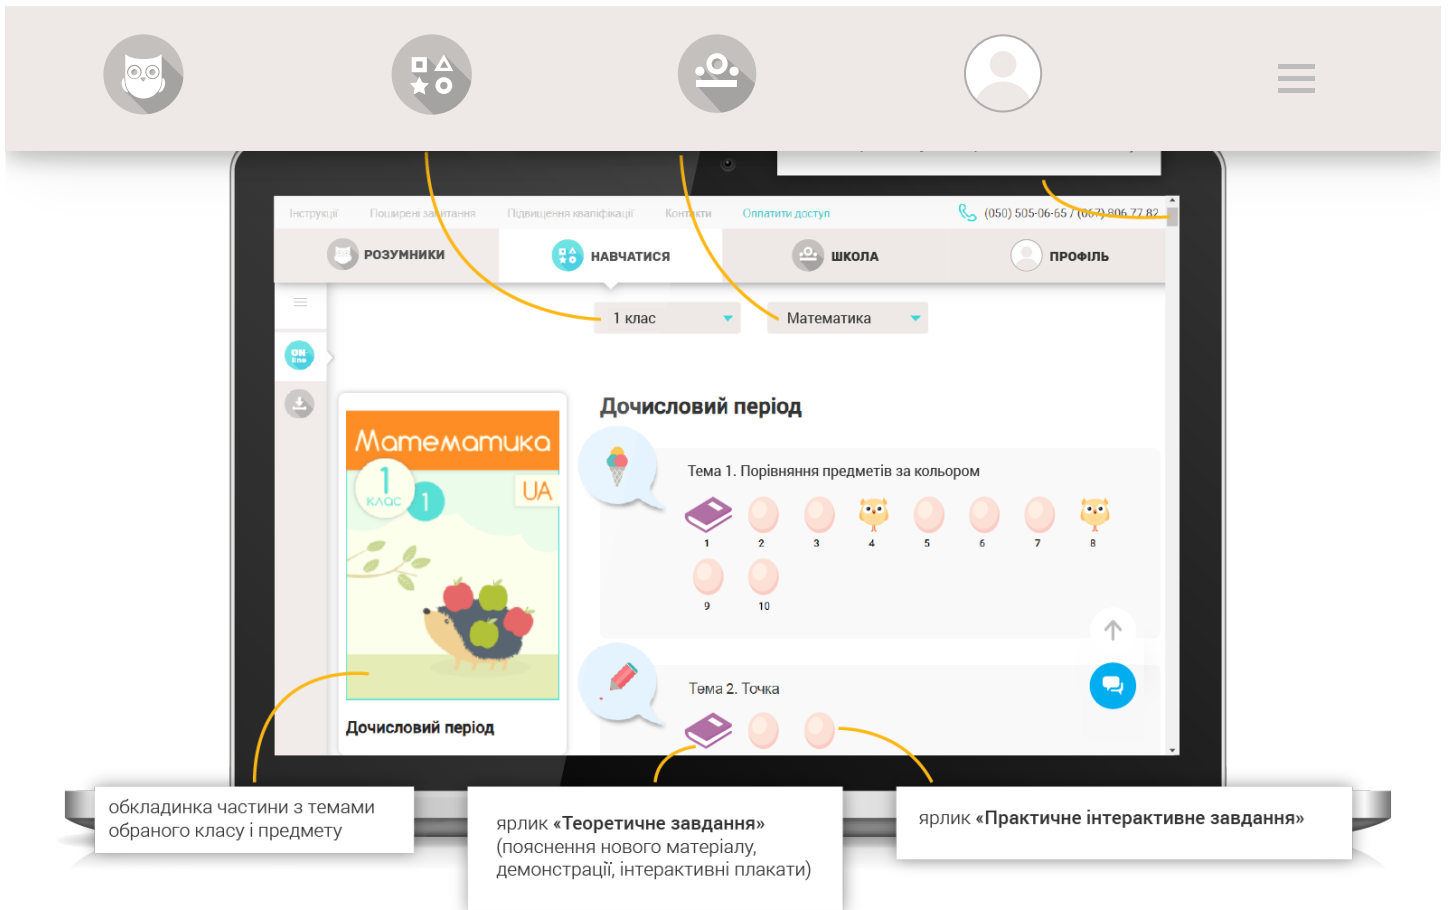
Інструкції Поширені запитання Підвищення кваліфікації Контакти Оплатити доступ (050) 505-06-55 / (067) 806 77 82

РОЗУМНИКИ НАВЧАТИСЯ ШКОЛА ПРОФІЛЬ

1 клас Математика

Математика 1 клас 1 UA

Дочисловий період

Дочисловий період

Тема 1. Порівняння предметів за кольором

1 2 3 4 5 6 7 8 9 10

Тема 2. Точка

обкладинка частини з темами обраного класу і предмету

ярлик «Теоретичне завдання» (пояснення нового матеріалу, демонстрації, інтерактивні плакати)

ярлик «Практичне інтерактивне завдання»